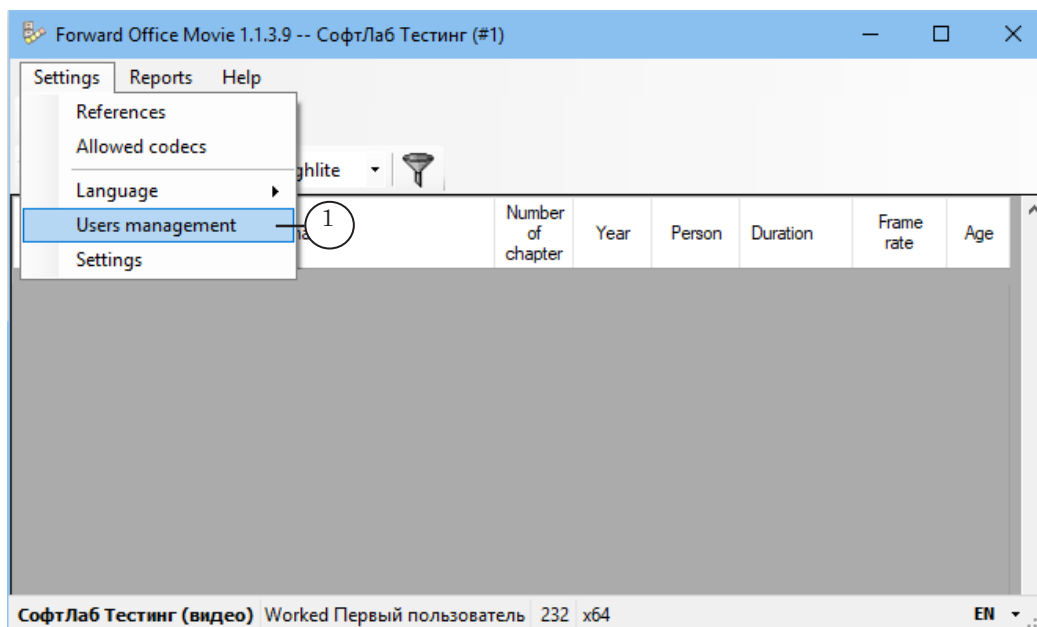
Forward Office Movie 1.1.3.9 -- СофтЛаб Тестинг (#1)

Settings Reports Help

References
Allowed codecs
Language
Users management
Settings

ghlite

1

| na | Number of chapter | Year | Person | Duration | Frame rate | Age |
|---|---|---|---|---|---|---|

СофтЛаб Тестинг (видео) Worked Первый пользователь 232 x64 EN